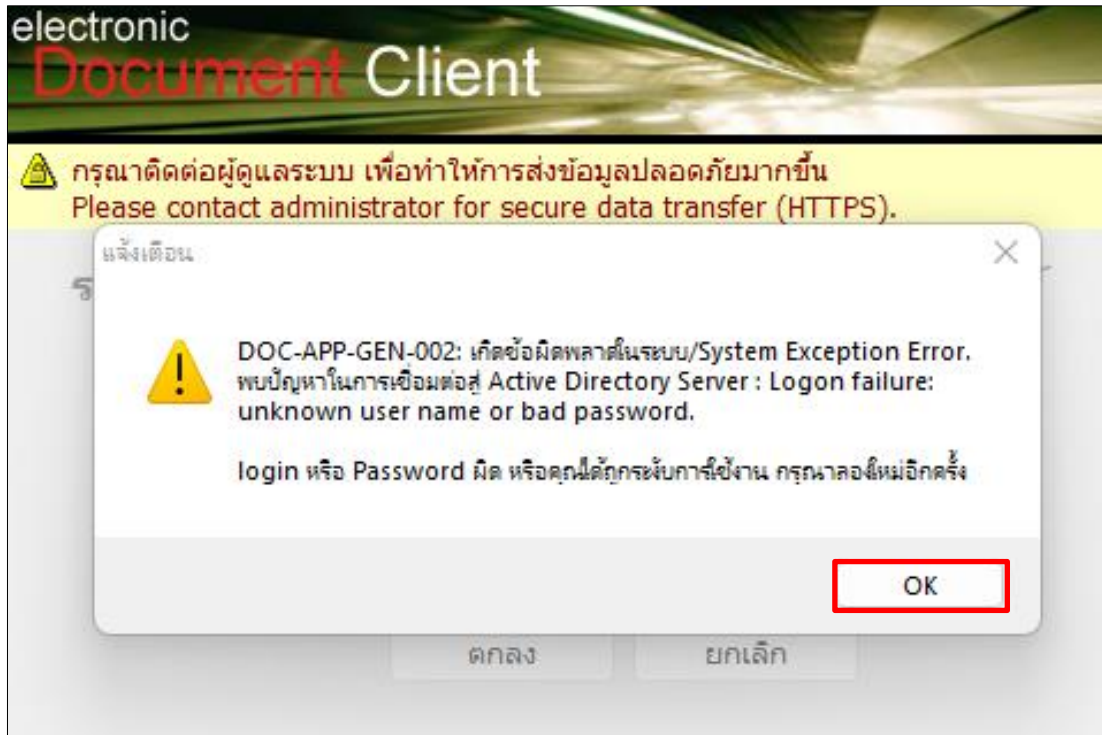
electronic
Document Client

กรุณาติดต่อผู้ดูแลระบบ เพื่อทำให้การส่งข้อมูลปลอดภัยมากขึ้น
Please contact administrator for secure data transfer (HTTPS).

แจ้งเตือน

DOC-APP-GEN-002: เกิดข้อผิดพลาดในระบบ/System Exception Error. พบปัญหาในการเชื่อมต่อสู่ Active Directory Server : Logon failure: unknown user name or bad password.

login หรือ Password ผิด หรือคุณได้ถูกระงับการใช้งาน กรุณาลองใหม่อีกครั้ง

OK

ตกลง
ยกเลิก